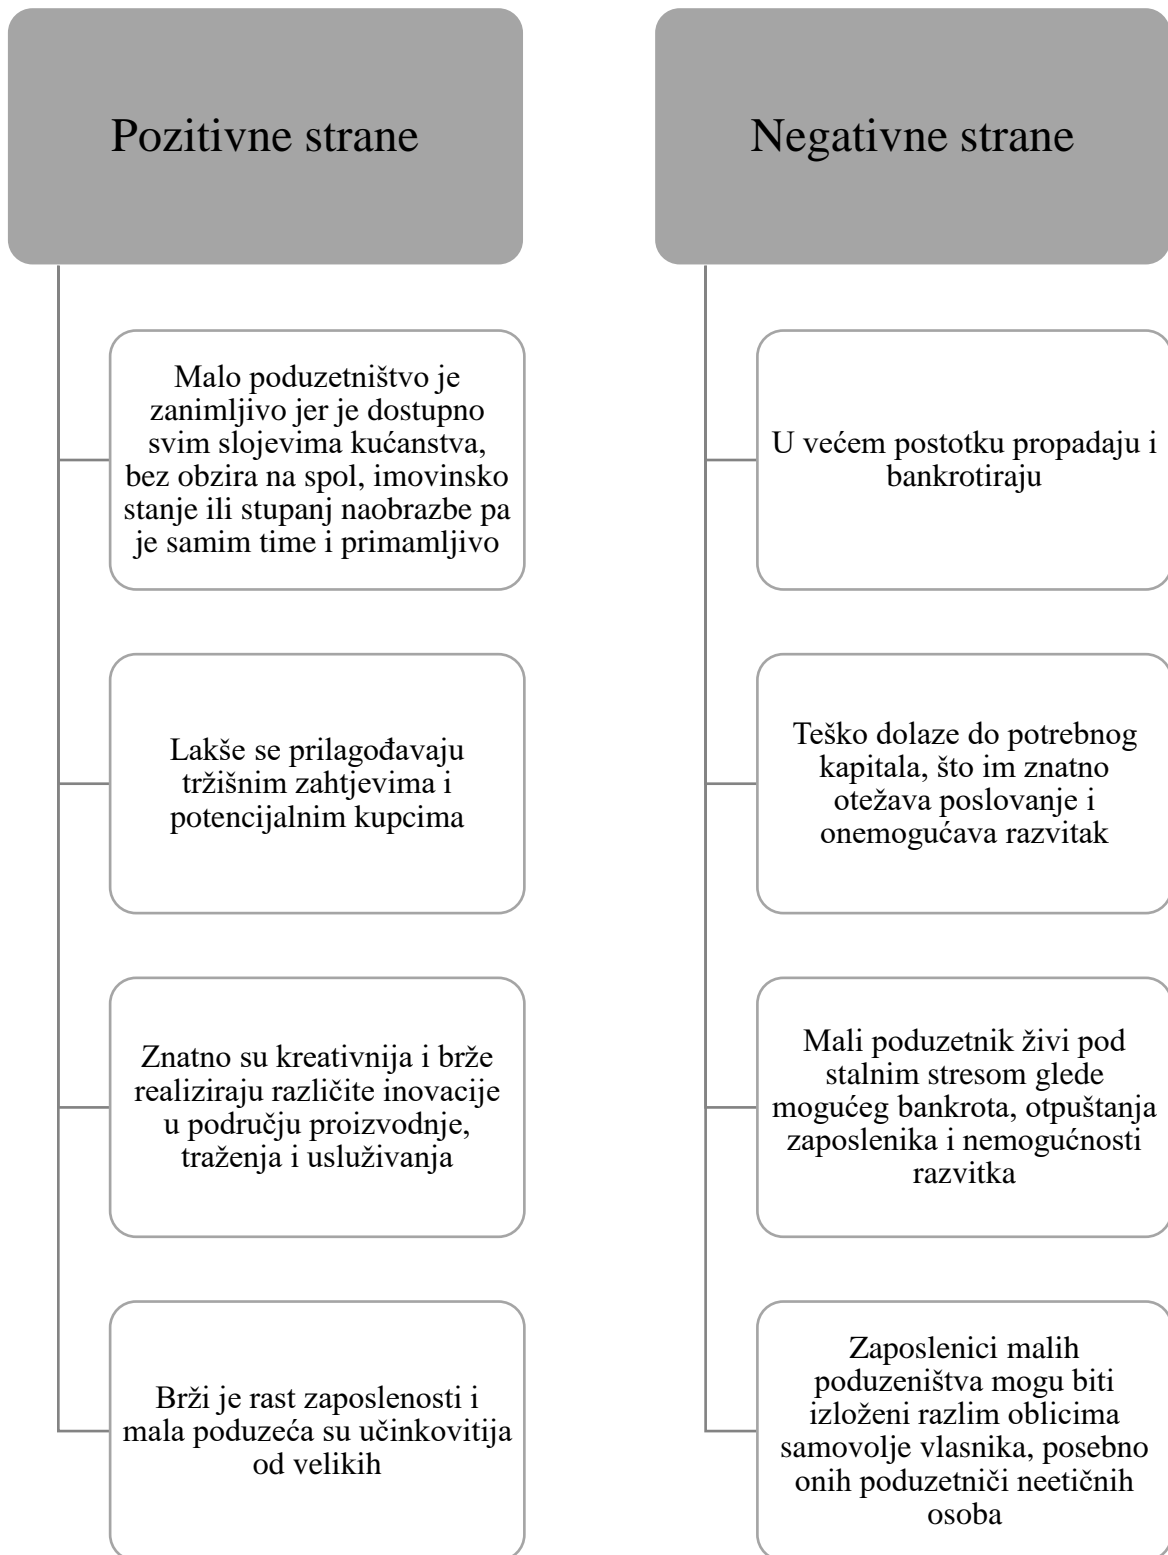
Pozitivne strane

Malo poduzetništvo je zanimljivo jer je dostupno svim slojevima kućanstva, bez obzira na spol, imovinsko stanje ili stupanj naobrazbe pa je samim time i primamljivo

Lakše se prilagođavaju tržišnim zahtjevima i potencijalnim kupcima

Znatno su kreativnija i brže realiziraju različite inovacije u području proizvodnje, traženja i usluživanja

Brži je rast zaposlenosti i mala poduzeća su učinkovitija od velikih

Negativne strane

U većem postotku propadaju i bankrotiraju

Teško dolaze do potrebnog kapitala, što im znatno otežava poslovanje i onemogućava razvitak

Mali poduzetnik živi pod stalnim stresom glede mogućeg bankrota, otpuštanja zaposlenika i nemogućnosti razvitka

Zaposlenici malih poduzeništva mogu biti izloženi razlim oblicima samovolje vlasnika, posebno onih poduzetniči neetičnih osoba